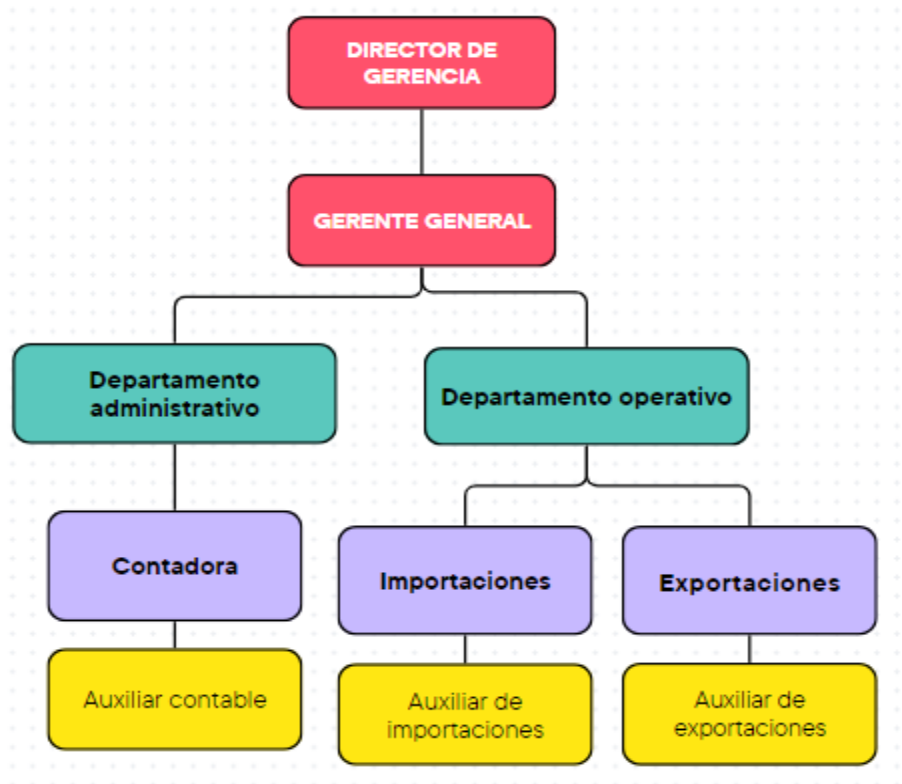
DIRECTOR DE GERENCIA

GERENTE GENERAL

Departamento administrativo

Departamento operativo

Contadora

Importaciones

Exportaciones

Auxiliar contable

Auxiliar de importaciones

Auxiliar de exportaciones